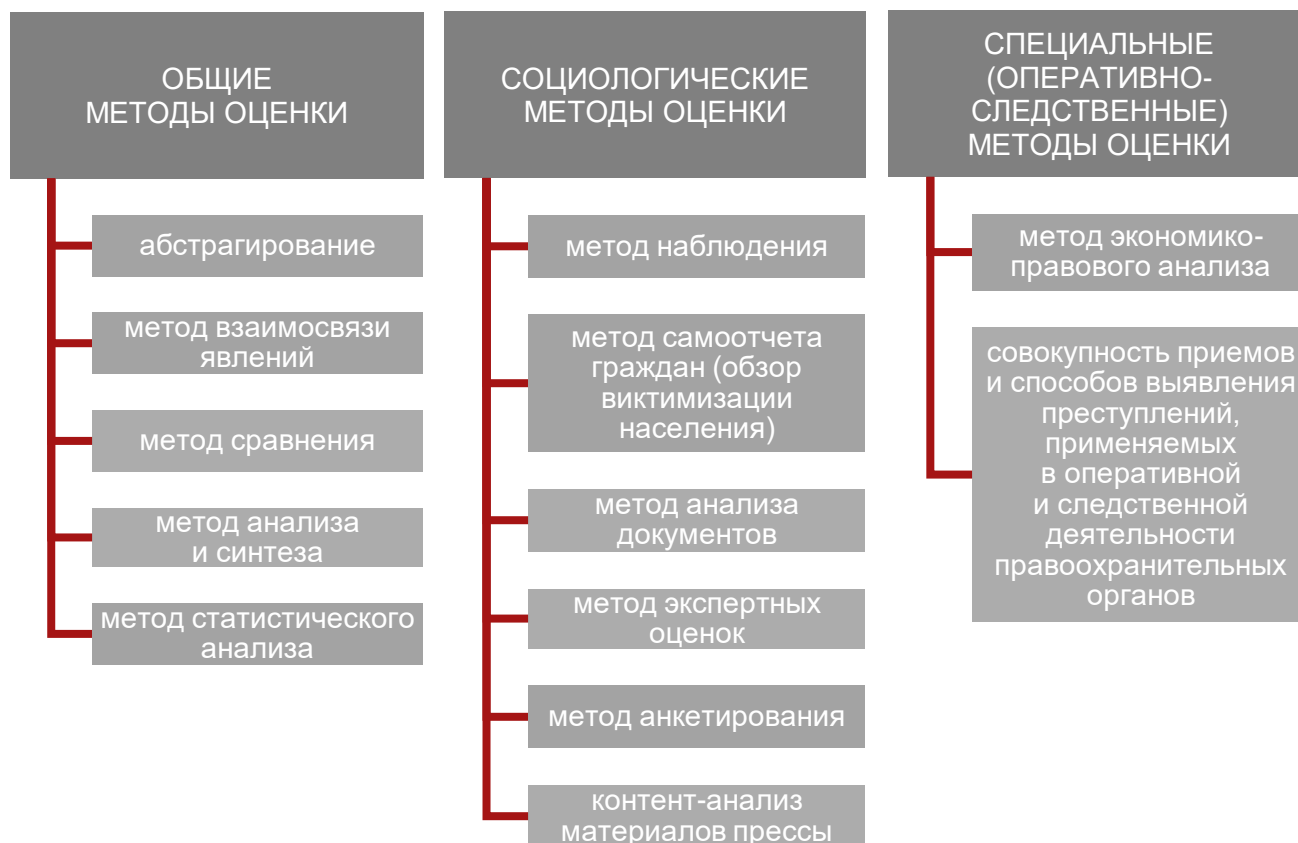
ОБЩИЕ МЕТОДЫ ОЦЕНКИ

абстрагирование

метод взаимосвязи явлений

метод сравнения

метод анализа и синтеза

метод статистического анализа

СОЦИОЛОГИЧЕСКИЕ МЕТОДЫ ОЦЕНКИ

метод наблюдения

метод самоотчета граждан (обзор виктимизации населения)

метод анализа документов

метод экспертных оценок

метод анкетирования

контент-анализ материалов прессы

СПЕЦИАЛЬНЫЕ (ОПЕРАТИВНО-СЛЕДСТВЕННЫЕ) МЕТОДЫ ОЦЕНКИ

метод экономико-правового анализа

совокупность приемов и способов выявления преступлений, применяемых в оперативной и следственной деятельности правоохранительных органов